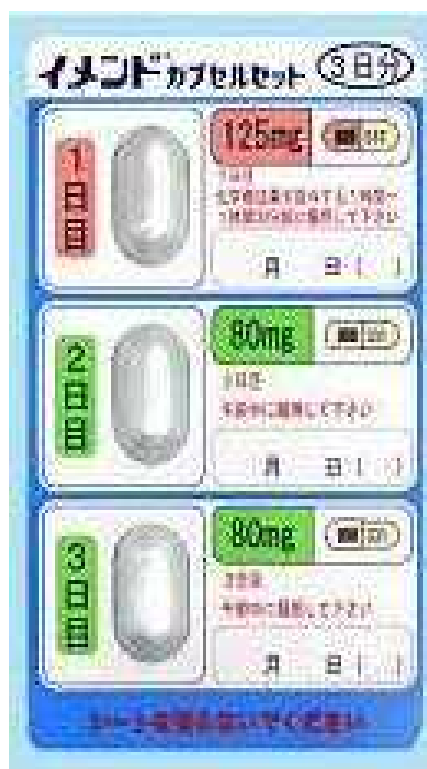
イメンドカプセルセット 3日分

1日目
125mg 朝 夕
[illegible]
化学療法開始日の1〜1時間30分前に服用して下さい
月 日（ ）

2日目
80mg 朝 夕
2日目
午前中に服用して下さい
月 日（ ）

3日目
80mg 朝 夕
3日目
午前中に服用して下さい
月 日（ ）

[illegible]